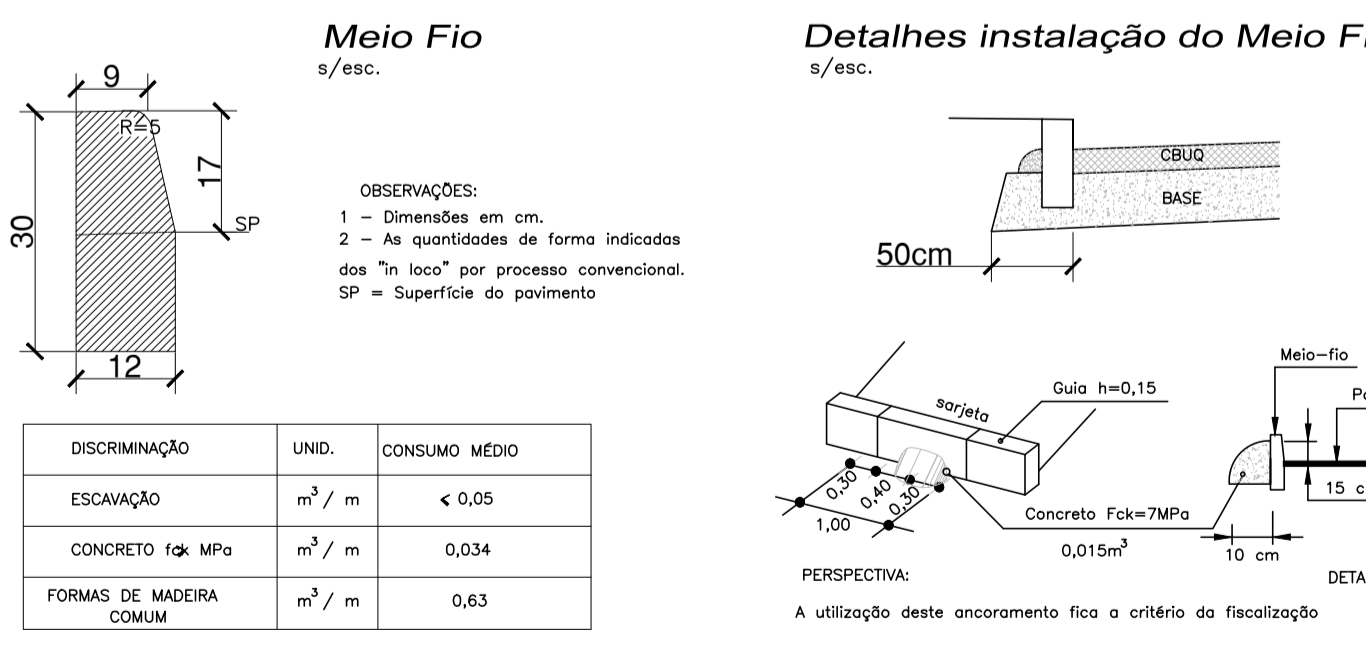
Meio Fio
s/esc.

9
R=5
17
30
SP
12

OBSERVAÇÕES:
1 – Dimensões em cm.
2 – As quantidades de forma indicadas dos "in loco" por processo convencional.
SP = Superfície do pavimento

| DISCRIMINAÇÃO | UNID. | CONSUMO MÉDIO |
|---|---|---|
| ESCAVAÇÃO | $m^3$ / m | < 0,05 |
| CONCRETO fck MPa | $m^3$ / m | 0,034 |
| FORMAS DE MADEIRA COMUM | $m^3$ / m | 0,63 |

Detalhes instalação do Meio F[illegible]
s/esc.

CBUQ
BASE
50cm

sarjeta
Guia h=0,15
0,30
0,40
0,30
1,00
Concreto Fck=7MPa
0,015$m^3$
PERSPECTIVA:
Meio–fio
P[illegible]
15 c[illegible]
10 cm
DETA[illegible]

A utilização deste ancoramento fica a critério da fiscalização